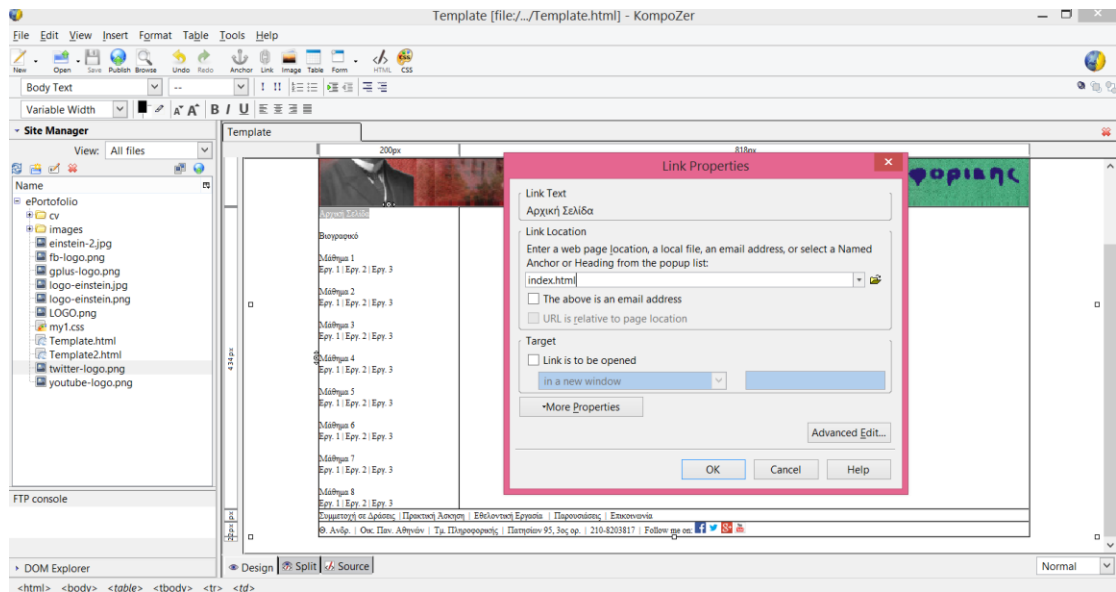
Template [file:/.../Template.html] - KompoZer

File Edit View Insert Format Table Tools Help

New Open Save Publish Browse Undo Redo Anchor Link Image Table Form HTML CSS

Body Text

Variable Width

Site Manager

View: All files

Name

ePortofolio
cv
images
einstein-2.jpg
fb-logo.png
gplus-logo.png
logo-einstein.jpg
logo-einstein.png
LOGO.png
my1.css
Template.html
Template2.html
twitter-logo.png
youtube-logo.png

FTP console

DOM Explorer

Template

200px

818px

φορικης

Αρχική Σελίδα

Βιογραφικό

Μάθημα 1
Εργ. 1 | Εργ. 2 | Εργ. 3

Μάθημα 2
Εργ. 1 | Εργ. 2 | Εργ. 3

Μάθημα 3
Εργ. 1 | Εργ. 2 | Εργ. 3

Μάθημα 4
Εργ. 1 | Εργ. 2 | Εργ. 3

Μάθημα 5
Εργ. 1 | Εργ. 2 | Εργ. 3

Μάθημα 6
Εργ. 1 | Εργ. 2 | Εργ. 3

Μάθημα 7
Εργ. 1 | Εργ. 2 | Εργ. 3

Μάθημα 8
Εργ. 1 | Εργ. 2 | Εργ. 3

Συμμετοχή σε Δράσεις | Πρακτική Άσκηση | Εθελοντική Εργασία | Παρουσιάσεις | Επικοινωνία

Θ. Ανδρ. | Οικ. Παν. Αθηνών | Τμ. Πληροφορικής | Πατησίων 95, 3ος ορ. | 210-8203817 | Follow me on:

434px

Link Properties

Link Text
Αρχική Σελίδα

Link Location
Enter a web page location, a local file, an email address, or select a Named Anchor or Heading from the popup list:
index.html
The above is an email address
URL is relative to page location

Target
Link is to be opened
in a new window

More Properties

Advanced Edit...

OK Cancel Help

Design Split Source

Normal

<html> <body> <table> <tbody> <tr> <td>